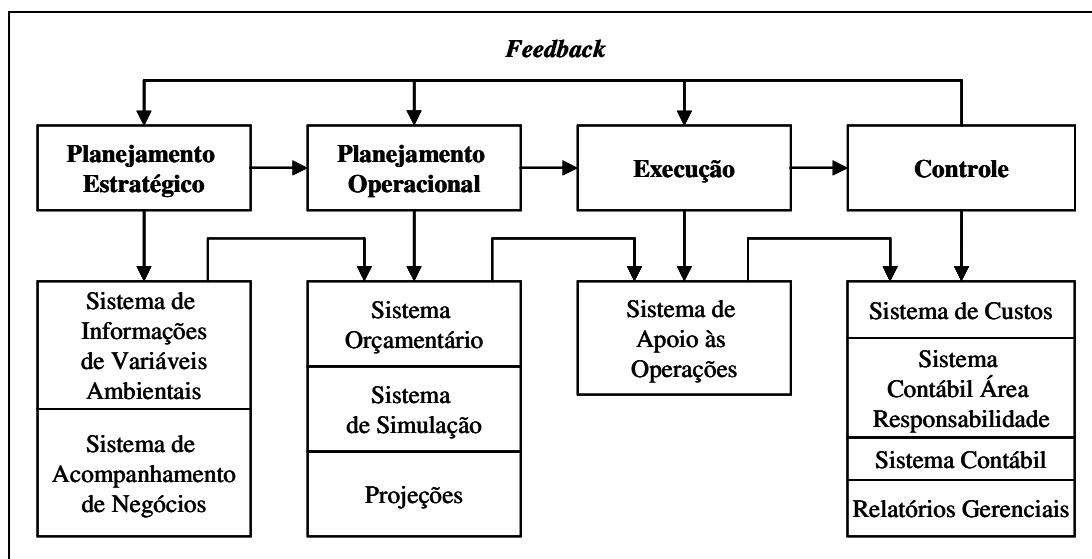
Feedback

Planejamento Estratégico

Planejamento Operacional

Execução

Controle

Sistema de Informações de Variáveis Ambientais

Sistema de Acompanhamento de Negócios

Sistema Orçamentário

Sistema de Simulação

Projeções

Sistema de Apoio às Operações

Sistema de Custos

Sistema Contábil Área Responsabilidade

Sistema Contábil

Relatórios Gerenciais